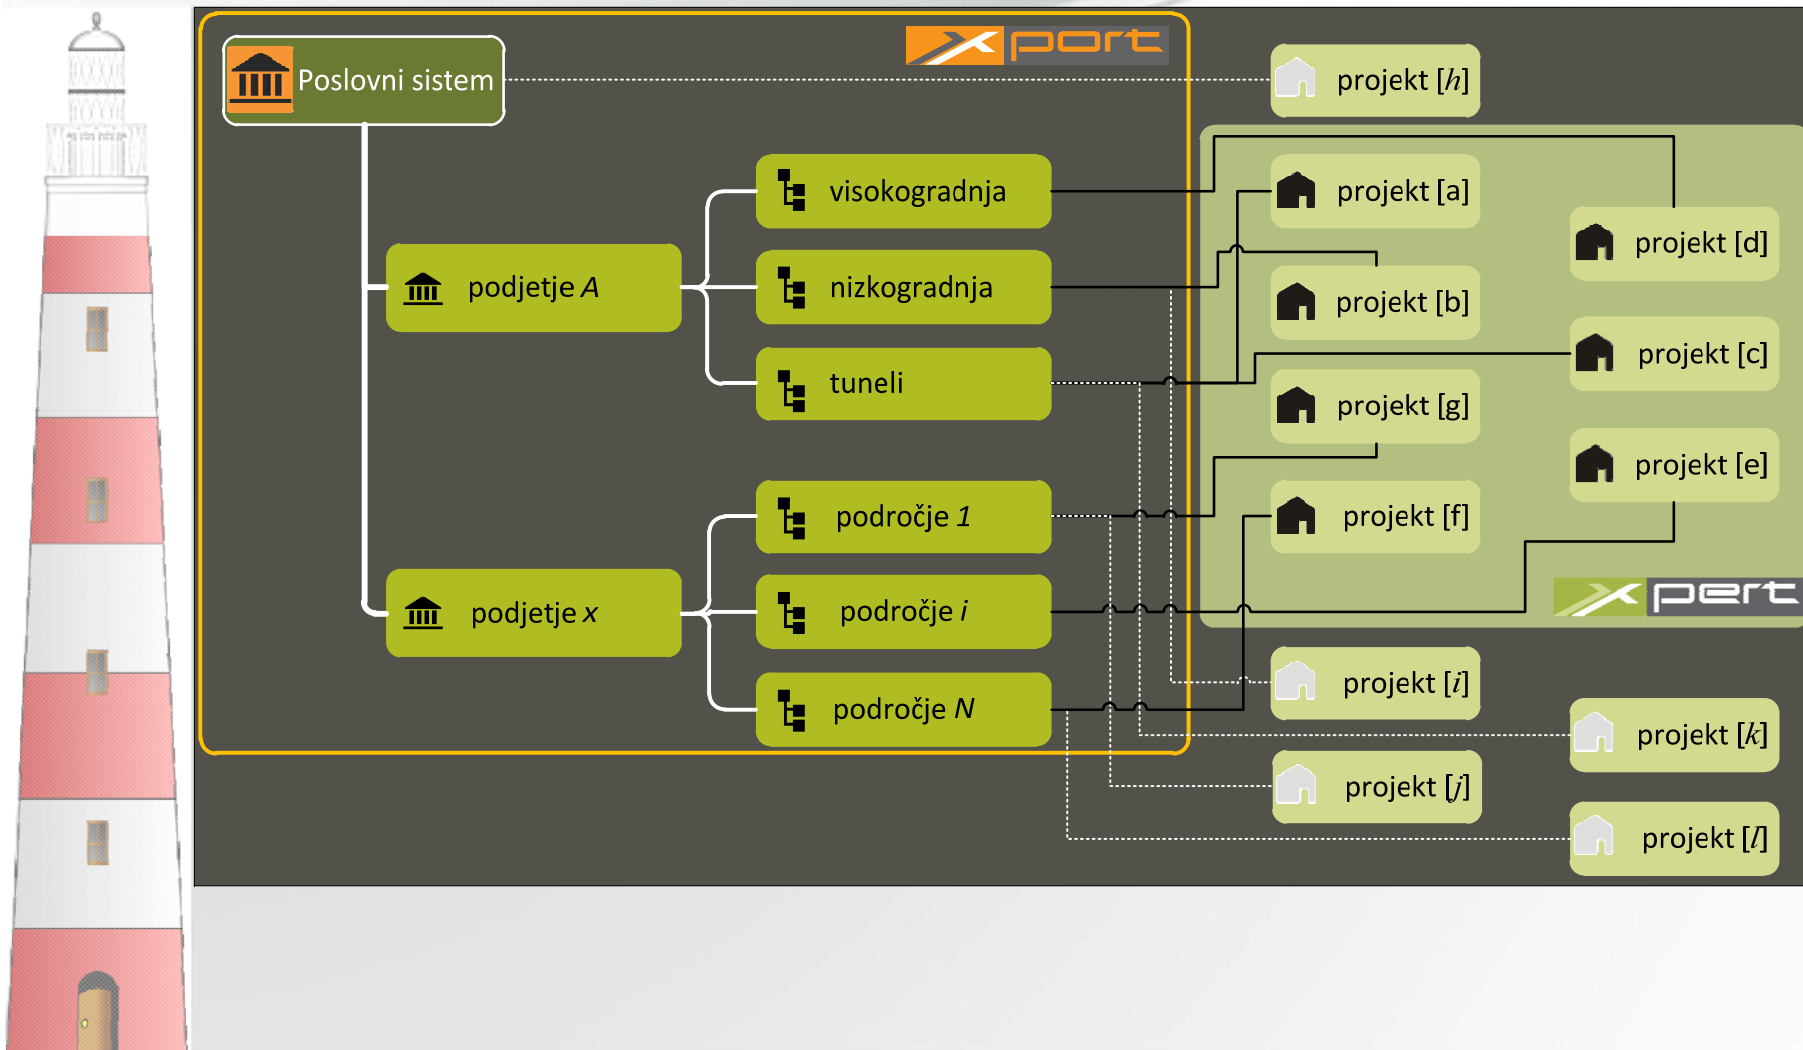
Xport

Poslovni sistem

podjetje *A*

visokogradnja

nizkogradnja

tuneli

podjetje *x*

področje *1*

področje *i*

področje *N*

projekt [*h*]

projekt [a]

projekt [d]

projekt [b]

projekt [c]

projekt [g]

projekt [e]

projekt [f]

Xpert

projekt [*i*]

projekt [*k*]

projekt [*j*]

projekt [*l*]